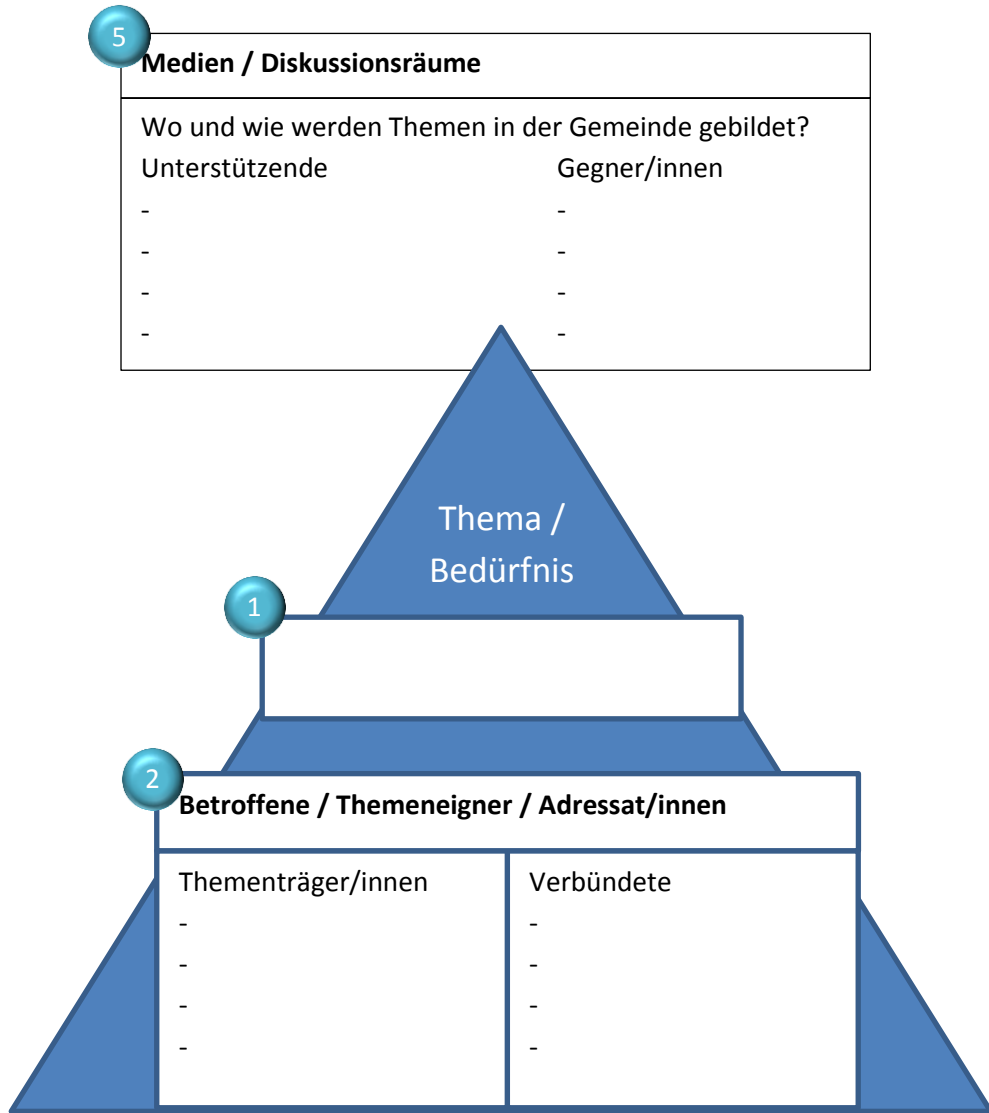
5

**Medien / Diskussionsräume**

Wo und wie werden Themen in der Gemeinde gebildet?

| Unterstützende | Gegner/innen |
|---|---|
| - | - |
| - | - |
| - | - |
| - | - |

Thema / Bedürfnis

1

2

**Betroffene / Themeneigner / Adressat/innen**

| Thementräger/innen | Verbündete |
|---|---|
| - | - |
| - | - |
| - | - |
| - | - |